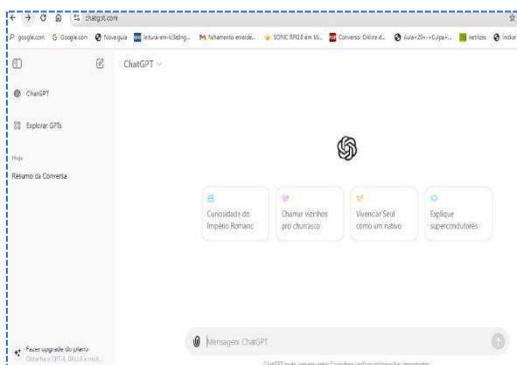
chatgpt.com

google.com Google.com Novaguia leitura-em-Inglês... Fichamento ensede... SONIC RPG 8 em ... Conversor Online d... Aula+2l+->Culpa+... vetores Indice

ChatGPT

ChatGPT

Explorar GPTs

Hoje

Resumo da Conversa

Curiosidades do Império Romano

Chamar vizinhos pro churrasco

Vivenciar Seul como um nativo

Explique supercondutores

Mensagem ChatGPT

Fazer upgrade do plano
Obtenha o GPT-4, DALL·E e mais

ChatGPT pode cometer erros. Considere verificar informações importantes.